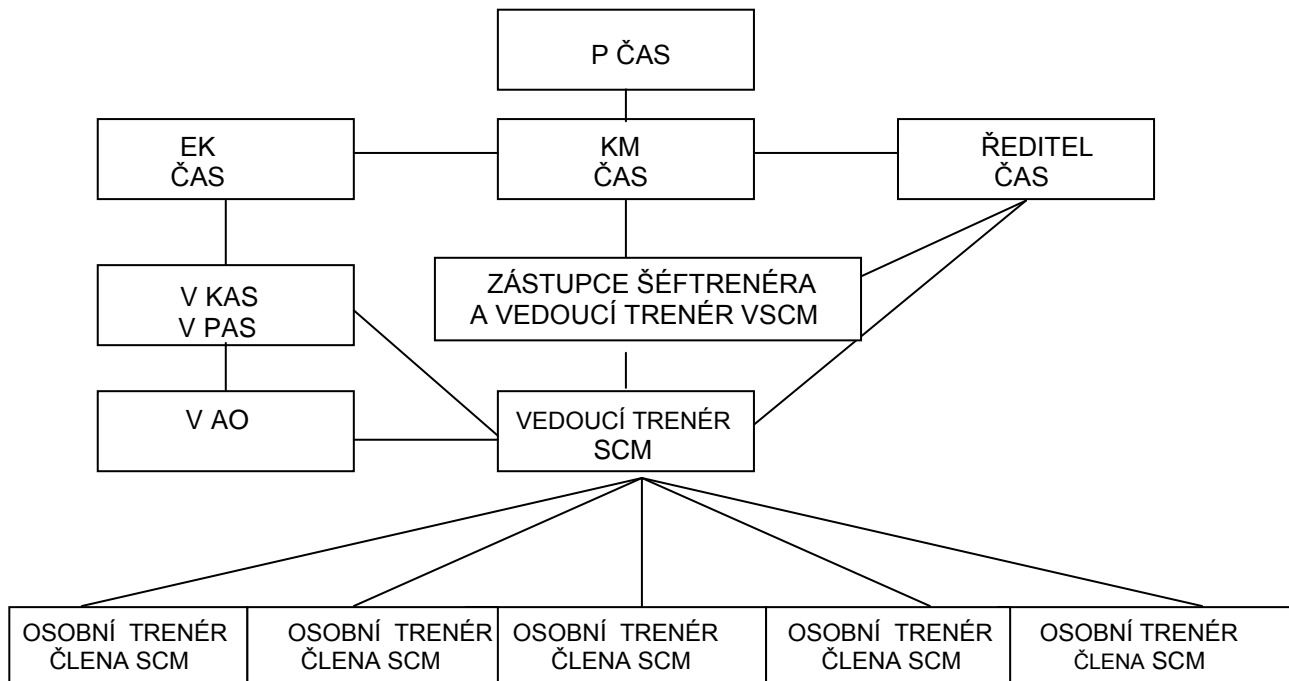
P ČAS

EK
ČAS

KM
ČAS

ŘEDITEL
ČAS

V KAS
V PAS

ZÁSTUPCE ŠÉFTRENÉRA
A VEDOUCÍ TRENÉR VSCM

V AO

VEDOUCÍ TRENÉR
SCM

OSOBNÍ TRENÉR
ČLENA SCM

OSOBNÍ TRENÉR
ČLENA SCM

OSOBNÍ TRENÉR
ČLENA SCM

OSOBNÍ TRENÉR
ČLENA SCM

OSOBNÍ TRENÉR
ČLENA SCM